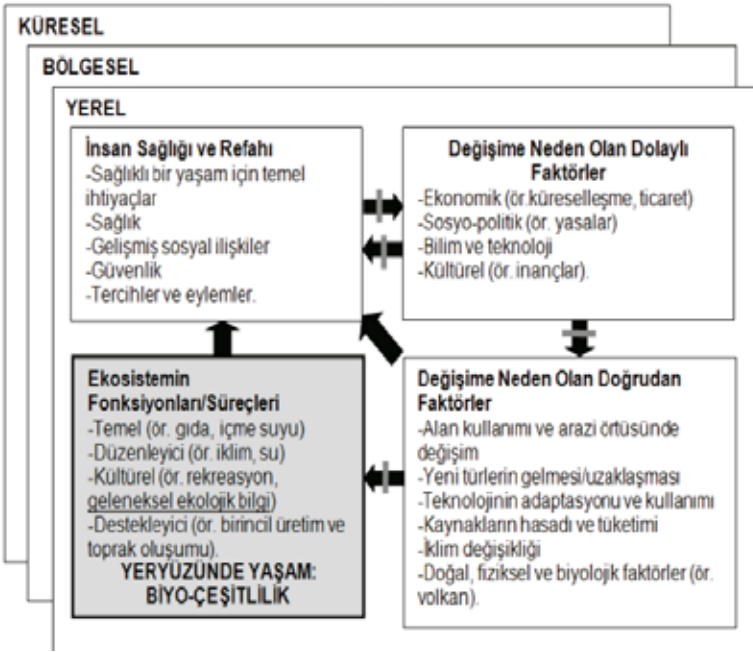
KÜRESEL

BÖLGESEL

YEREL

İnsan Sağlığı ve Refahı
-Sağlıklı bir yaşam için temel ihtiyaçlar
-Sağlık
-Gelişmiş sosyal ilişkiler
-Güvenlik
-Tercihler ve eylemler.

Değişime Neden Olan Dolaylı Faktörler
-Ekonomik (ör.küreselleşme, ticaret)
-Sosyo-politik (ör. yasalar)
-Bilim ve teknoloji
-Kültürel (ör. inançlar).

Ekosistemin Fonksiyonları/Süreçleri
-Temel (ör. gıda, içme suyu)
-Düzenleyici (ör. iklim, su)
-Kültürel (ör. rekreasyon, geleneksel ekolojik bilgi)
-Destekleyici (ör. birincil üretim ve toprak oluşumu).
YERYÜZÜNDE YAŞAM: BİYO-ÇEŞİTLİLİK

Değişime Neden Olan Doğrudan Faktörler
-Alan kullanımı ve arazi örtüsünde değişim
-Yeni türlerin gelmesi/uzaklaşması
-Teknolojinin adaptasyonu ve kullanımı
-Kaynakların hasadı ve tüketimi
-İklim değişikliği
-Doğal, fiziksel ve biyolojik faktörler (ör. volkan).